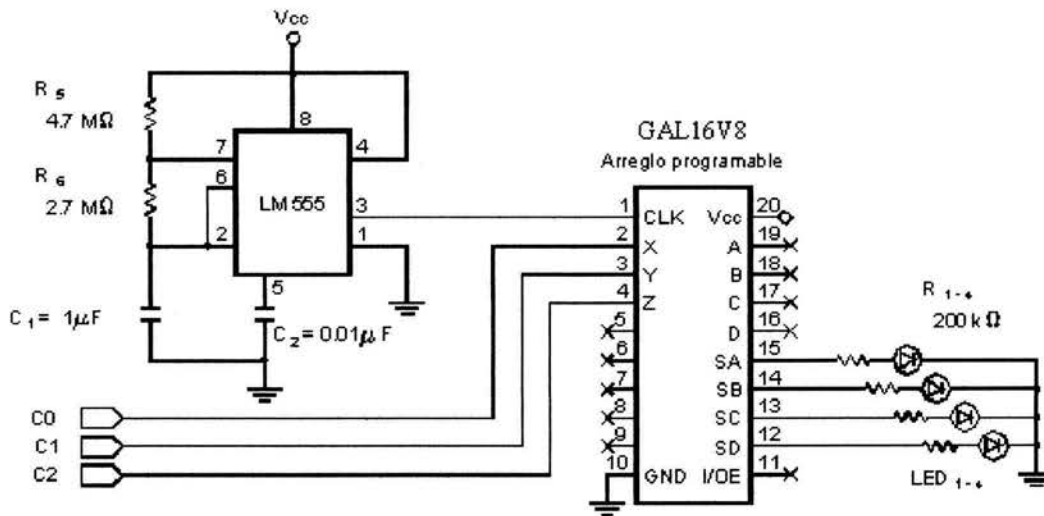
Vcc

$R_5$
4.7 MΩ

$R_6$
2.7 MΩ

8
7
4
6
LM555
3
2
1
5

$C_1 = 1\mu F$

$C_2 = 0.01\mu F$

GAL16V8
Arreglo programable

1 CLK
2 X
3 Y
4 Z
5
6
7
8
9
10 GND
20 Vcc
19 A
18 B
17 C
16 D
15 SA
14 SB
13 SC
12 SD
11 I/OE

$R_{1-4}$
200 k Ω

LED $_{1-4}$

C0
C1
C2